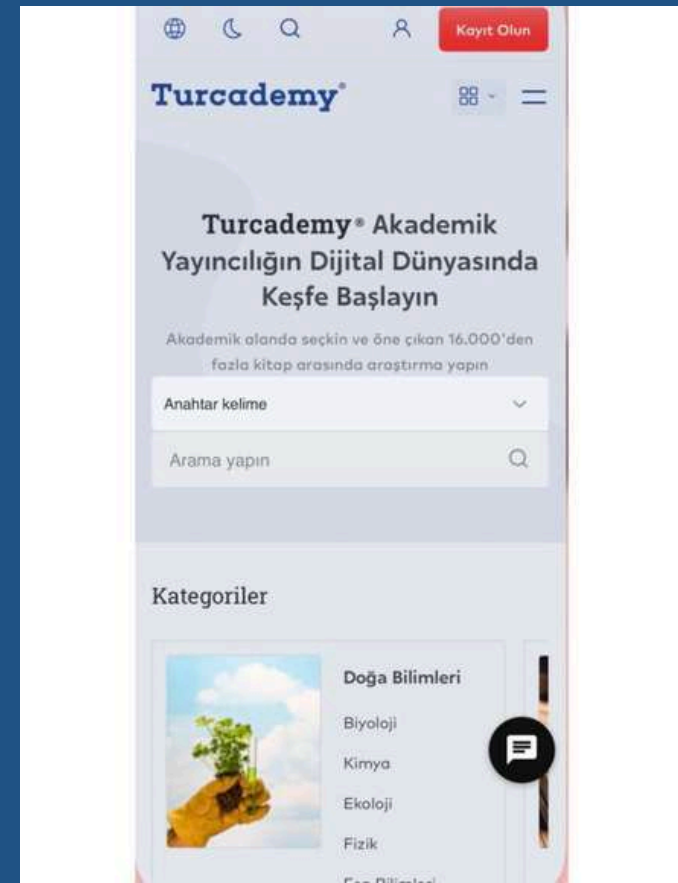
Kayıt Olun

Turcademy®

Turcademy® Akademik Yayıncılığın Dijital Dünyasında Keşfe Başlayın

Akademik alanda seçkin ve öne çıkan 16.000'den fazla kitap arasında araştırma yapın

Anahtar kelime

Arama yapın

Kategoriler

Doğa Bilimleri

Biyoloji

Kimya

Ekoloji

Fizik

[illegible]